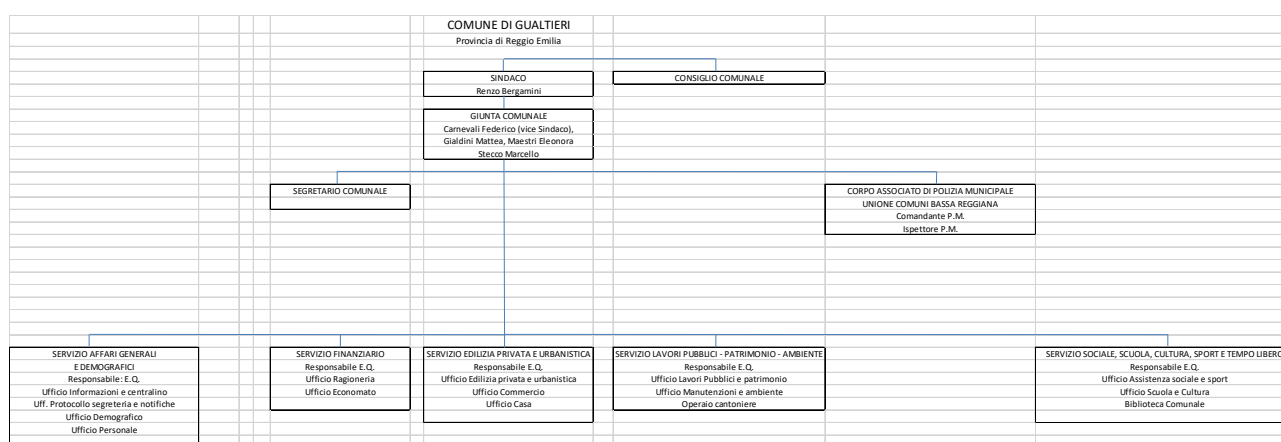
COMUNE DI GUALTIERI
Provincia di Reggio Emilia

SINDACO
Renzo Bergamini

CONSIGLIO COMUNALE

GIUNTA COMUNALE
Carnevali Federico (vice Sindaco),
Gialdini Mattea, Maestri Eleonora
Stecco Marcello

SEGRETARIO COMUNALE

CORPO ASSOCIATO DI POLIZIA MUNICIPALE
UNIONE COMUNI BASSA REGGIANA
Comandante P.M.
Ispettore P.M.

SERVIZIO AFFARI GENERALI
E DEMOGRAFICI
Responsabile: E.Q.
Ufficio Informazioni e centralino
Uff. Protocollo segreteria e notifiche
Ufficio Demografico
Ufficio Personale

SERVIZIO FINANZIARIO
Responsabile E.Q.
Ufficio Ragioneria
Ufficio Economato

SERVIZIO EDILIZIA PRIVATA E URBANISTICA
Responsabile E.Q.
Ufficio Edilizia privata e urbanistica
Ufficio Commercio
Ufficio Casa

SERVIZIO LAVORI PUBBLICI - PATRIMONIO - AMBIENTE
Responsabile E.Q.
Ufficio Lavori Pubblici e patrimonio
Ufficio Manutenzioni e ambiente
Operaio cantoniere

SERVIZIO SOCIALE, SCUOLA, CULTURA, SPORT E TEMPO LIBERO
Responsabile E.Q.
Ufficio Assistenza sociale e sport
Ufficio Scuola e Cultura
Biblioteca Comunale